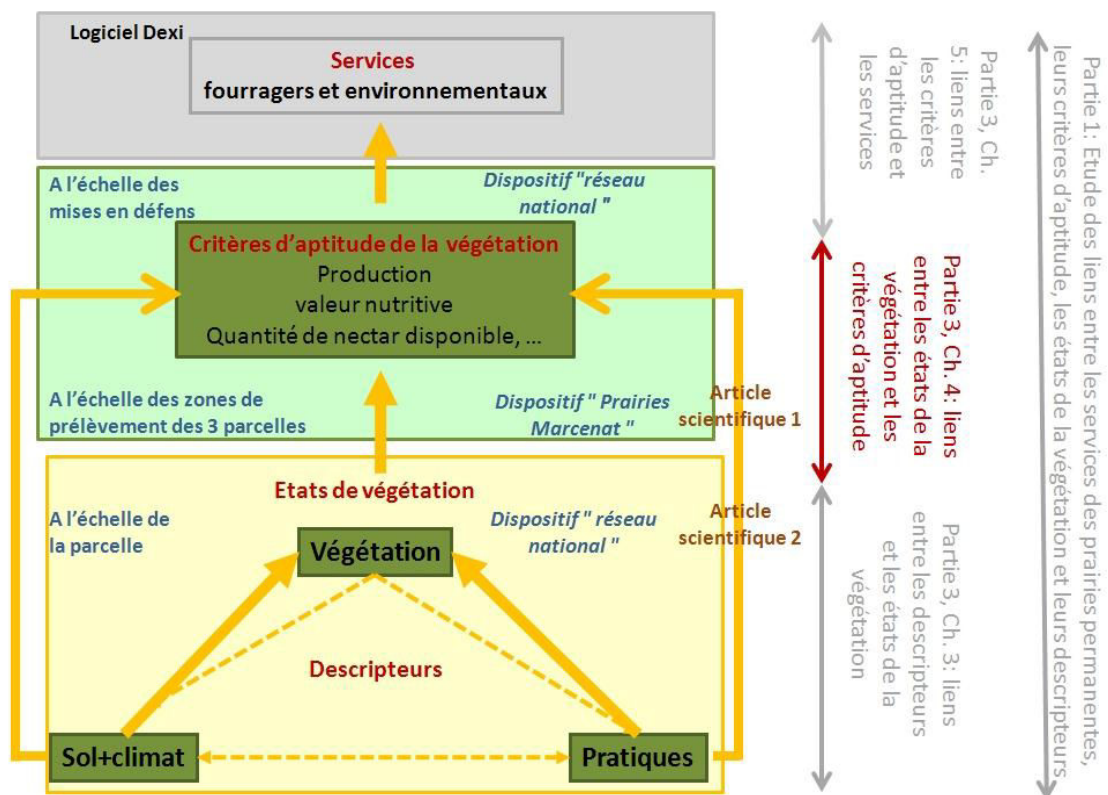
Logiciel Dexi

Services
fourragers et environnementaux

A l'échelle des mises en défens

Dispositif "réseau national "

Critères d'aptitude de la végétation
Production
valeur nutritive
Quantité de nectar disponible, …

A l'échelle des zones de prélèvement des 3 parcelles

Dispositif " Prairies Marcenat "

Article scientifique 1

Etats de végétation

A l'échelle de la parcelle

Dispositif " réseau national "

Article scientifique 2

Végétation

Descripteurs

Sol+climat

Pratiques

Partie 3, Ch. 5: liens entre les critères d'aptitude et les services

Partie 3, Ch. 4: liens entre les états de la végétation et les critères d'aptitude

Partie 3, Ch. 3: liens entre les descripteurs et les états de la végétation

Partie 1: Etude des liens entre les services des prairies permanentes, leurs critères d'aptitude, les états de la végétation et leurs descripteurs.